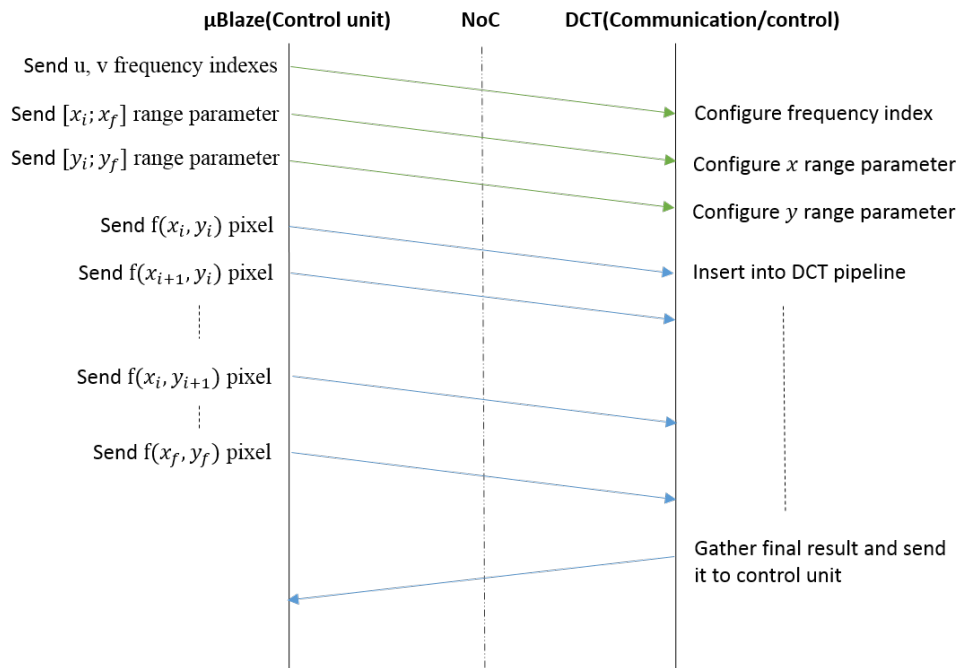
µBlaze(Control unit)

NoC

DCT(Communication/control)

Send u, v frequency indexes

Configure frequency index

Send $[x_i; x_f]$ range parameter

Configure $x$ range parameter

Send $[y_i; y_f]$ range parameter

Configure $y$ range parameter

Send $f(x_i, y_i)$ pixel

Insert into DCT pipeline

Send $f(x_{i+1}, y_i)$ pixel

Send $f(x_i, y_{i+1})$ pixel

Send $f(x_f, y_f)$ pixel

Gather final result and send it to control unit